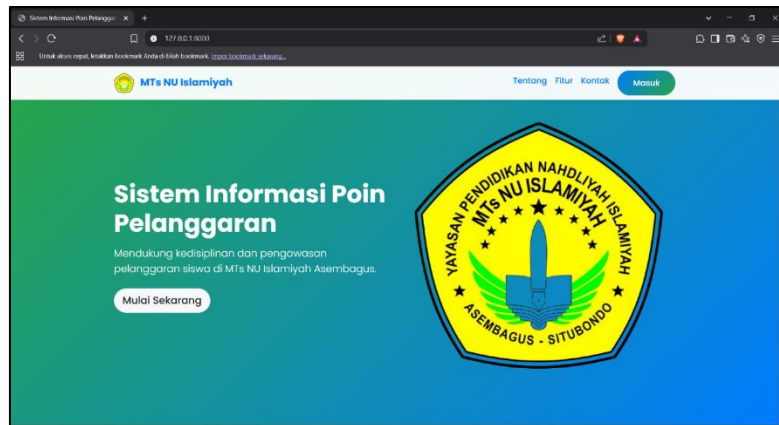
Sistem Informasi Poin Pelanggar ×

127.0.0.1:8000

Untuk akses cepat, letakkan bookmark Anda di bilah bookmark. Impor bookmark sekarang...

MTs NU Islamiyah

Tentang Fitur Kontak Masuk

Sistem Informasi Poin Pelanggaran

Mendukung kedisiplinan dan pengawasan pelanggaran siswa di MTs NU Islamiyah Asembagus.

Mulai Sekarang

YAYASAN PENDIDIKAN NAHDLIYAH ISLAMIYAH
MTs NU ISLAMIYAH
ASEMBAGUS - SITUBONDO